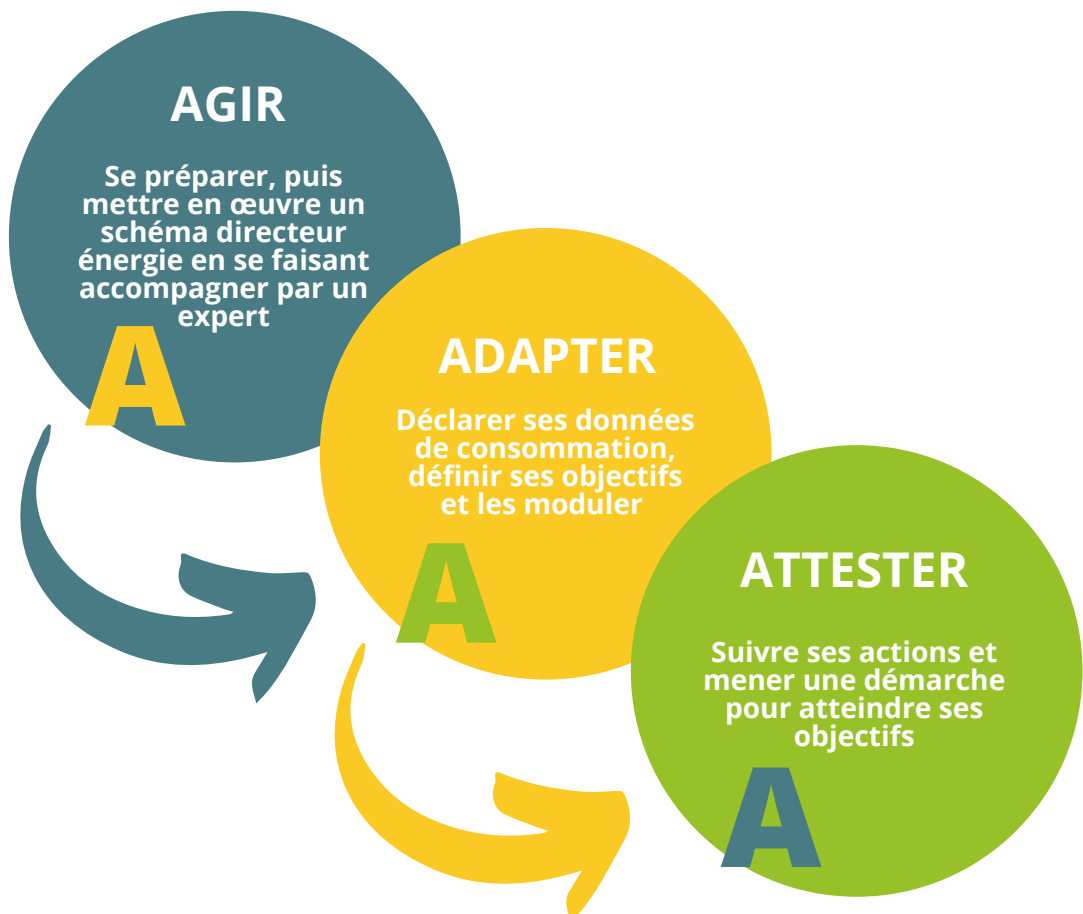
AGIR

Se préparer, puis mettre en œuvre un schéma directeur énergie en se faisant accompagner par un expert

A

ADAPTER

Déclarer ses données de consommation, définir ses objectifs et les moduler

A

ATTESTER

Suivre ses actions et mener une démarche pour atteindre ses objectifs

A